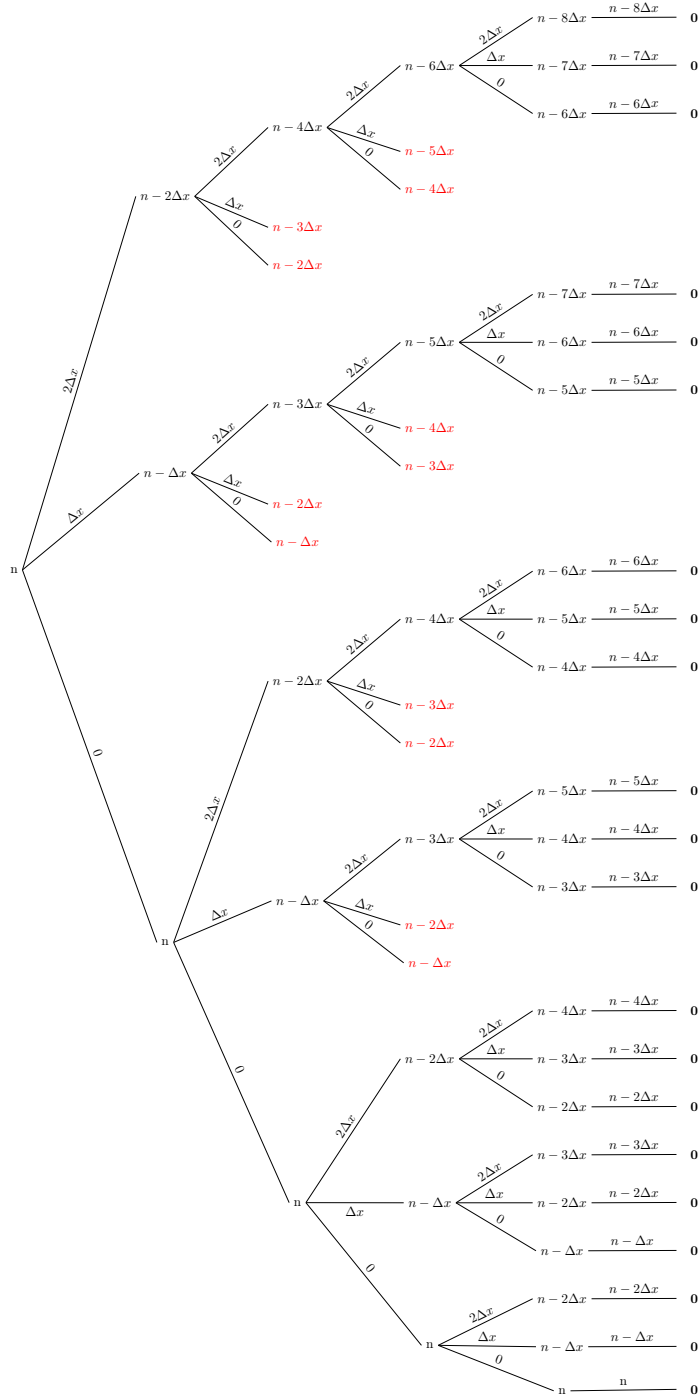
n

$2\Delta x$

$\Delta x$

0

$n-2\Delta x$

$2\Delta x$

$\Delta x$

0

$n-4\Delta x$

$n-3\Delta x$

$n-2\Delta x$

$2\Delta x$

$\Delta x$

0

$n-6\Delta x$

$n-5\Delta x$

$n-4\Delta x$

$2\Delta x$

$\Delta x$

0

$n-8\Delta x$ $n-8\Delta x$ **0**

$n-7\Delta x$ $n-7\Delta x$ **0**

$n-6\Delta x$ $n-6\Delta x$ **0**

$n-\Delta x$

$2\Delta x$

$\Delta x$

0

$n-3\Delta x$

$n-2\Delta x$

$n-\Delta x$

$2\Delta x$

$\Delta x$

0

$n-5\Delta x$

$n-4\Delta x$

$n-3\Delta x$

$2\Delta x$

$\Delta x$

0

$n-7\Delta x$ $n-7\Delta x$ **0**

$n-6\Delta x$ $n-6\Delta x$ **0**

$n-5\Delta x$ $n-5\Delta x$ **0**

n

$2\Delta x$

$\Delta x$

0

$n-2\Delta x$

$2\Delta x$

$\Delta x$

0

$n-4\Delta x$

$n-3\Delta x$

$n-2\Delta x$

$2\Delta x$

$\Delta x$

0

$n-6\Delta x$ $n-6\Delta x$ **0**

$n-5\Delta x$ $n-5\Delta x$ **0**

$n-4\Delta x$ $n-4\Delta x$ **0**

$n-\Delta x$

$2\Delta x$

$\Delta x$

0

$n-3\Delta x$

$n-2\Delta x$

$n-\Delta x$

$2\Delta x$

$\Delta x$

0

$n-5\Delta x$ $n-5\Delta x$ **0**

$n-4\Delta x$ $n-4\Delta x$ **0**

$n-3\Delta x$ $n-3\Delta x$ **0**

n

$2\Delta x$

$\Delta x$

0

$n-2\Delta x$

$2\Delta x$

$\Delta x$

0

$n-4\Delta x$ $n-4\Delta x$ **0**

$n-3\Delta x$ $n-3\Delta x$ **0**

$n-2\Delta x$ $n-2\Delta x$ **0**

$n-\Delta x$

$2\Delta x$

$\Delta x$

0

$n-3\Delta x$ $n-3\Delta x$ **0**

$n-2\Delta x$ $n-2\Delta x$ **0**

$n-\Delta x$ $n-\Delta x$ **0**

n

$2\Delta x$

$\Delta x$

0

$n-2\Delta x$ $n-2\Delta x$ **0**

$n-\Delta x$ $n-\Delta x$ **0**

n n **0**